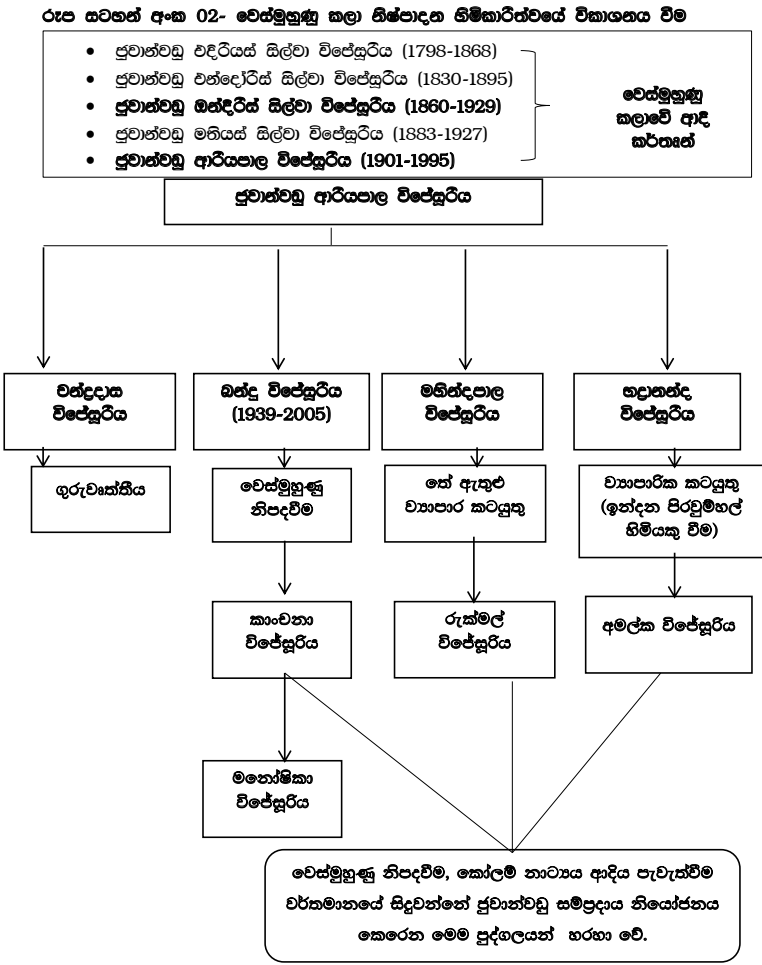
රූප සටහන් අංක 02- වෙස්මුහුණු කලා නිෂ්පාදන හිමිකාරිත්වයේ විකාශනය වීම

- දුවාන්වඩු වදිරියස් සිල්වා විජේසූරිය (1798-1868)
- දුවාන්වඩු එන්දෝරිස් සිල්වා විජේසූරිය (1830-1895)
- **දුවාන්වඩු ඔන්දිරිස් සිල්වා විජේසූරිය (1860-1929)**
- දුවාන්වඩු මතියස් සිල්වා විජේසූරිය (1883-1927)
- **දුවාන්වඩු ආරියපාල විජේසූරිය (1901-1995)**

වෙස්මුහුණු කලාවේ ආදි කර්තෘන්

දුවාන්වඩු ආරියපාල විජේසූරිය

චන්ද්‍රදාස විජේසූරිය

ගුරුවෘත්තිය

බන්දු විජේසූරිය (1939-2005)

වෙස්මුහුණු නිපදවීම

කාංචනා විජේසූරිය

මනෝෂිකා විජේසූරිය

මහින්දපාල විජේසූරිය

තේ ඇතුළු ව්‍යාපාර කටයුතු

රුක්මල් විජේසූරිය

හදානන්ද විජේසූරිය

ව්‍යාපාරික කටයුතු (ඉන්දන පිරවුම්හල් හිමියකු වීම)

අමල්ක විජේසූරිය

වෙස්මුහුණු නිපදවීම, කෝලම් නාට්‍යය ආදිය පැවැත්වීම වර්තමානයේ සිදුවන්නේ දුවාන්වඩු සම්ප්‍රදාය නියෝජනය කෙරෙන මෙම පුද්ගලයන් හරහා වේ.